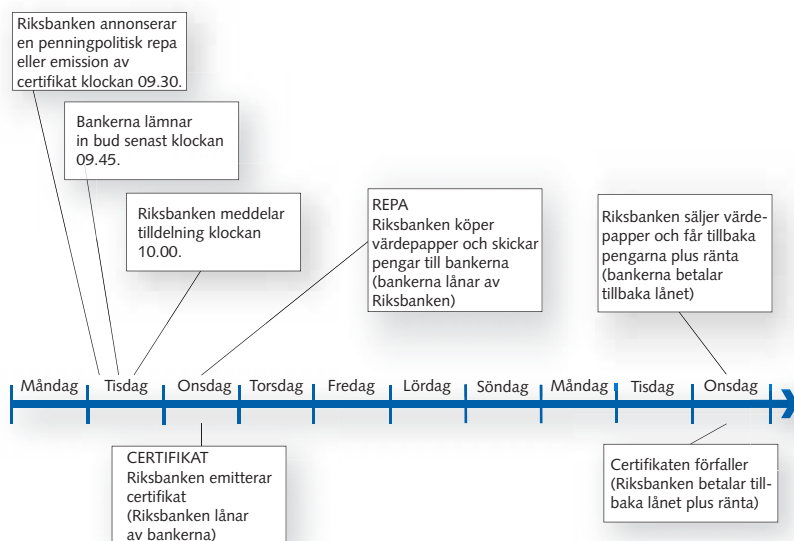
Riksbanken annonserar en penningpolitisk repa eller emission av certifikat klockan 09.30.

Bankerna lämnar in bud senast klockan 09.45.

Riksbanken meddelar tilldelning klockan 10.00.

REPA
Riksbanken köper värdepapper och skickar pengar till bankerna (bankerna lånar av Riksbanken)

Riksbanken säljer värdepapper och får tillbaka pengarna plus ränta (bankerna betalar tillbaka lånet)

Måndag | Tisdag | Onsdag | Torsdag | Fredag | Lördag | Söndag | Måndag | Tisdag | Onsdag

CERTIFIKAT
Riksbanken emitterar certifikat
(Riksbanken lånar av bankerna)

Certifikaten förfaller
(Riksbanken betalar tillbaka lånet plus ränta)